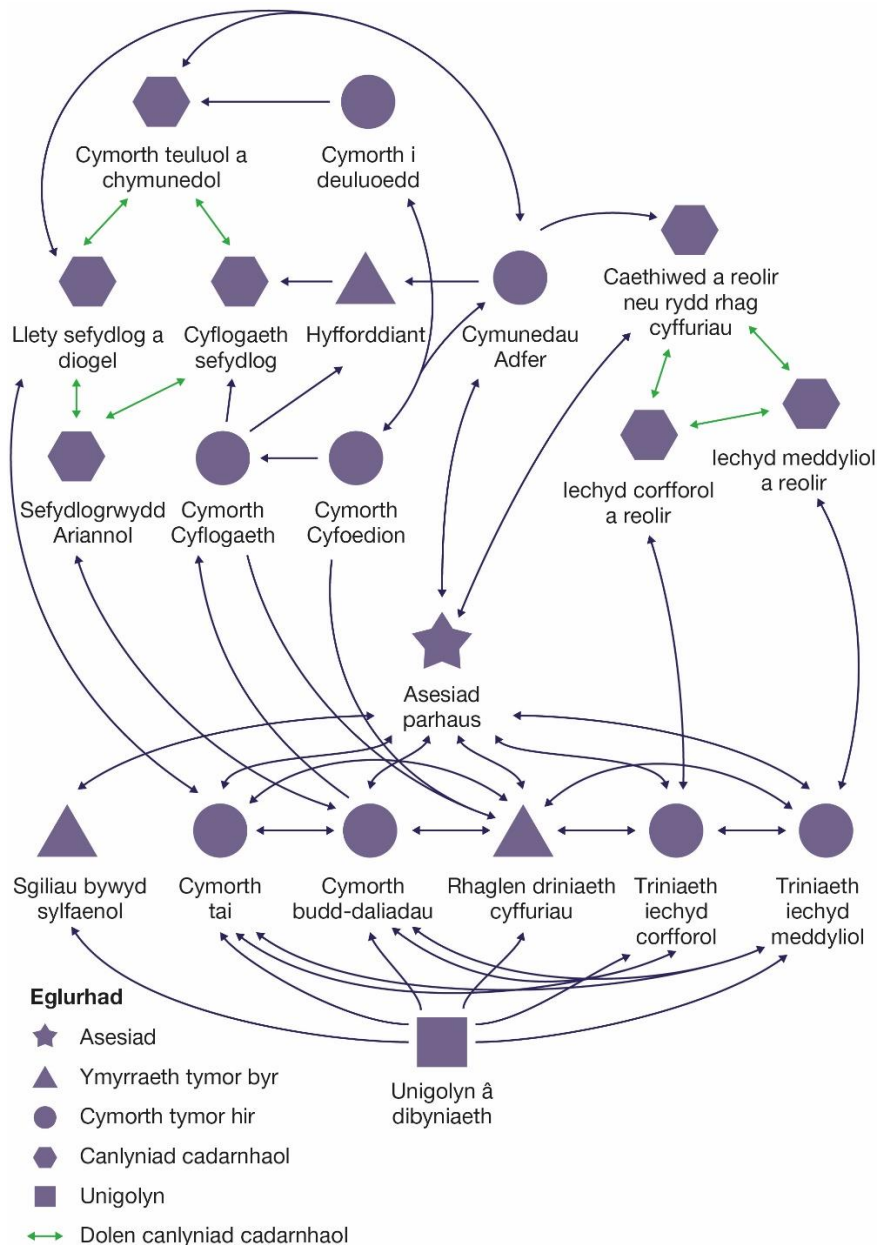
Cymorth teuluol a chymunedol

Cymorth i deuluoedd

Caethiwed a reolir neu rydd rhag cyffuriau

Llety sefydlog a diogel

Cyflogaeth sefydlog

Hyfforddiant

Cymunedau Adfer

Iechyd meddyliol a reolir

Iechyd corfforol a reolir

Sefydlogrwydd Ariannol

Cymorth Cyflogaeth

Cymorth Cyfoedion

Asesiad parhaus

Sgiliau bywyd sylfaenol

Cymorth tai

Cymorth budd-daliadau

Rhaglen driniaeth cyffuriau

Triniaeth iechyd corfforol

Triniaeth iechyd meddyliol

Unigolyn â dibyniaeth

Eglurhad
Asesiad
Ymyrraeth tymor byr
Cymorth tymor hir
Canlyniad cadarnhaol
Unigolyn
Dolen canlyniad cadarnhaol